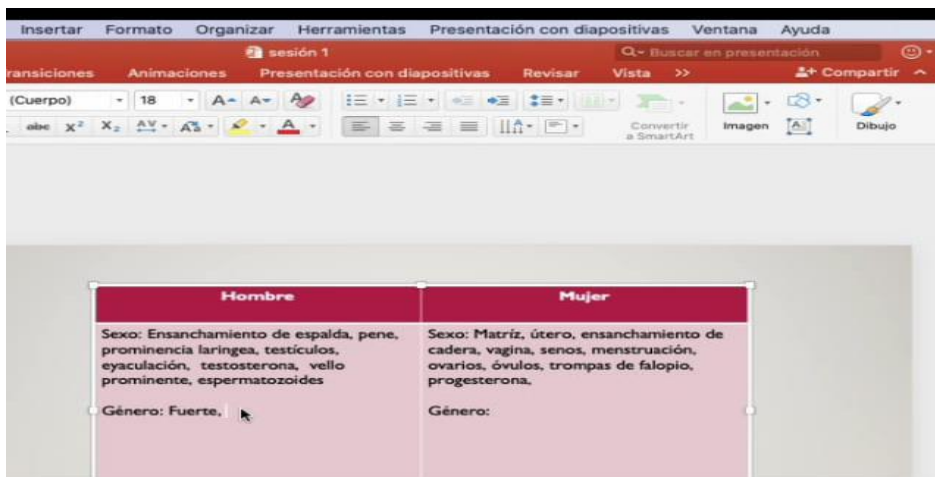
Insertar Formato Organizar Herramientas Presentación con diapositivas Ventana Ayuda

sesión 1

Buscar en presentación

ransiciones Animaciones Presentación con diapositivas Revisar Vista >> Compartir

(Cuerpo) 18

abc $X^2$ $X_2$

Convertir a SmartArt

Imagen

Dibujo

| Hombre | Mujer |
|---|---|
| Sexo: Ensanchamiento de espalda, pene, prominencia laringea, testículos, eyaculación, testosterona, vello prominente, espermatozoides<br><br>Género: Fuerte, | Sexo: Matríz, útero, ensanchamiento de cadera, vagina, senos, menstruación, ovarios, óvulos, trompas de falopio, progesterona,<br><br>Género: |